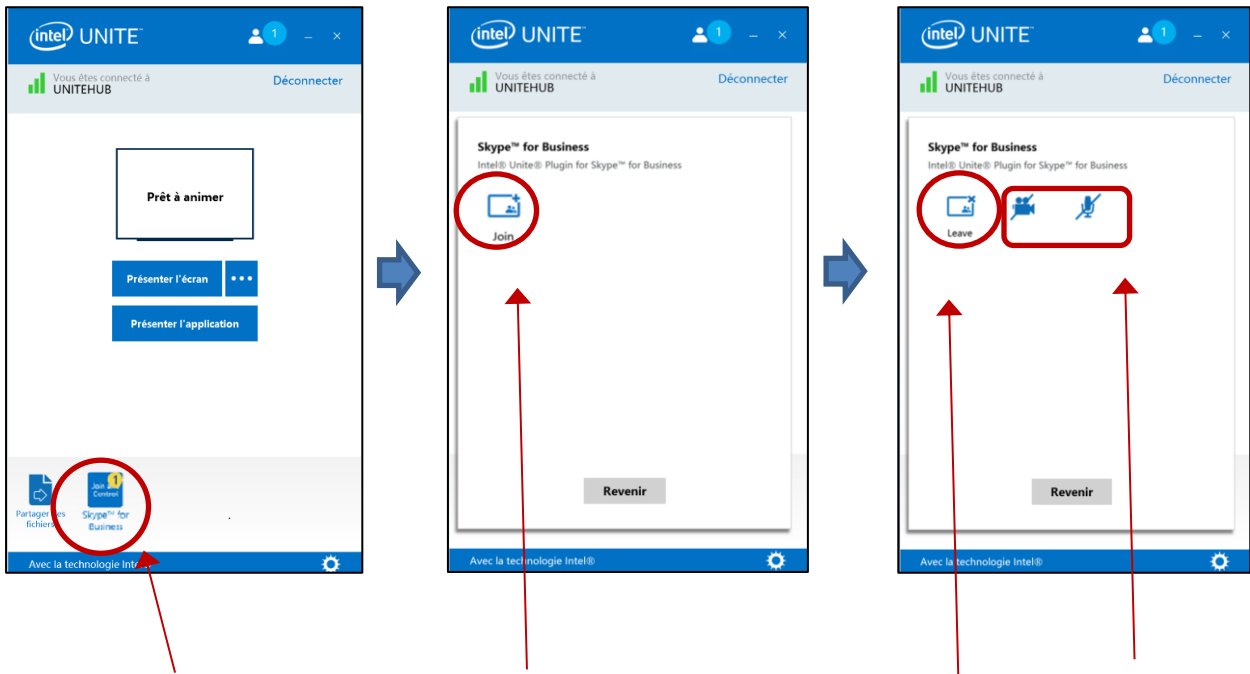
intel UNITE™ 1 – ×

Vous êtes connecté à
UNITEHUB
Déconnecter

Prêt à animer

Présenter l'écran •••

Présenter l'application

Partager les fichiers

Join Control 1
Skype™ for Business

Avec la technologie Intel®

intel UNITE™ 1 – ×

Vous êtes connecté à
UNITEHUB
Déconnecter

Skype™ for Business
Intel® Unite® Plugin for Skype™ for Business

Join

Revenir

Avec la technologie Intel®

intel UNITE™ 1 – ×

Vous êtes connecté à
UNITEHUB
Déconnecter

Skype™ for Business
Intel® Unite® Plugin for Skype™ for Business

Leave

Revenir

Avec la technologie Intel®